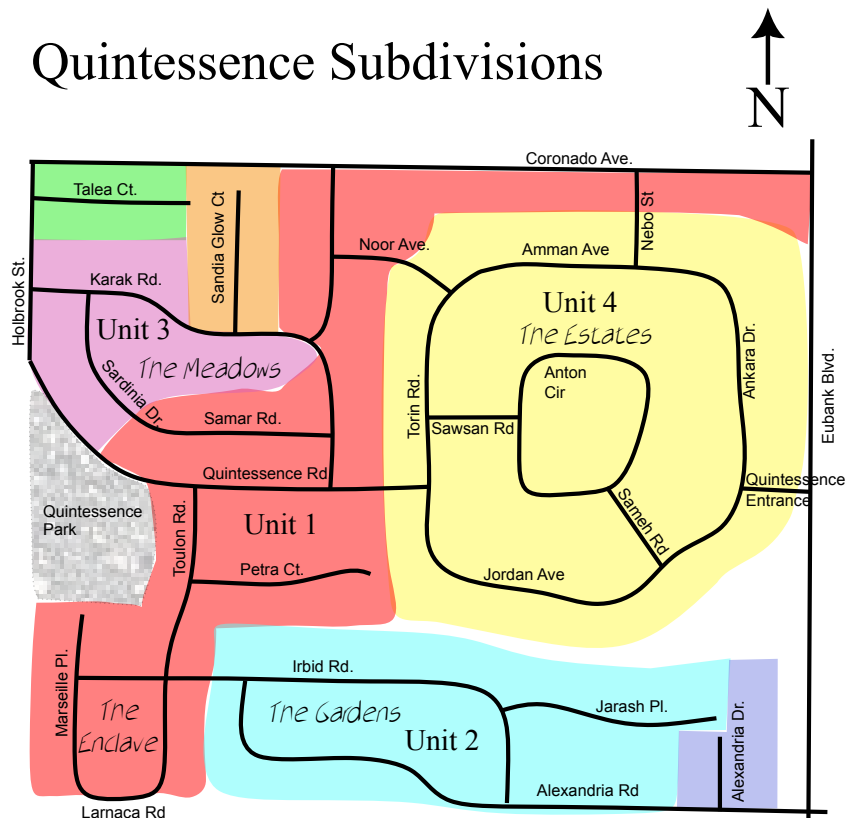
Quintessence Subdivisions

N

Coronado Ave.

Talea Ct.

Sandia Glow Ct

Noor Ave.

Amman Ave

Nebo St

Holbrook St.

Karak Rd.

Unit 3

The Meadows

Sardinia Dr.

Samar Rd.

Unit 4

The Estates

Anton Cir

Ankara Dr.

Eubank Blvd.

Torin Rd.

Sawsan Rd

Quintessence Rd

Quintessence Entrance

Sameh Rd

Quintessence Park

Toulon Rd.

Unit 1

Petra Ct.

Jordan Ave

Marseille Pl.

The Enclave

Irbid Rd.

The Gardens

Jarash Pl.

Unit 2

Alexandria Dr.

Alexandria Rd

Larnaca Rd